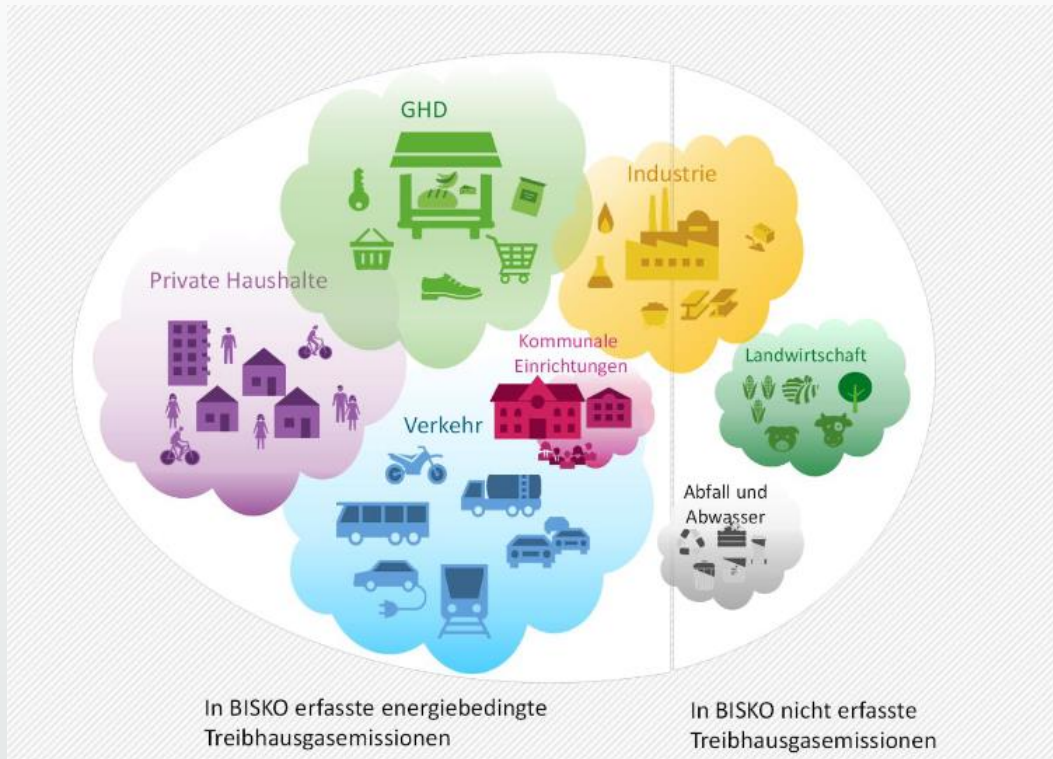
GHD

Industrie

Private Haushalte

Kommunale Einrichtungen

Landwirtschaft

Verkehr

Abfall und Abwasser

In BISKO erfasste energiebedingte Treibhausgasemissionen

In BISKO nicht erfasste Treibhausgasemissionen